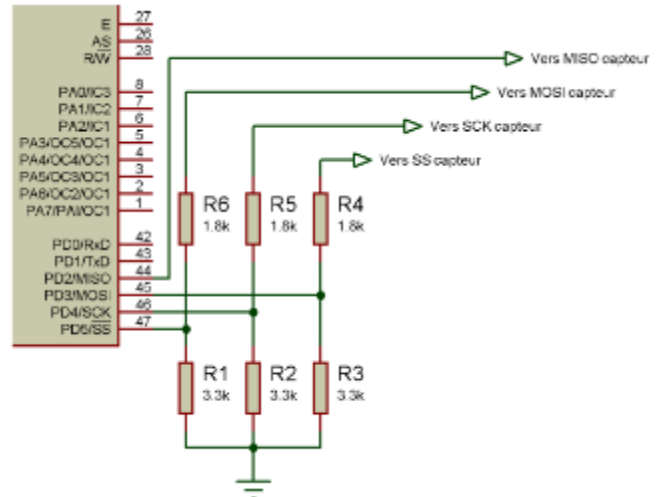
E 27
AS 26
R/W 28

PA0/IC3 8
PA1/IC2 7
PA2/IC1 6
PA3/OC5/OC1 5
PA4/OC4/OC1 4
PA5/OC3/OC1 3
PA6/OC2/OC1 2
PA7/PAI/OC1 1

PD0/RxD 42
PD1/TxD 43
PD2/MISO 44
PD3/MOSI 45
PD4/SCK 46
PD5/SS 47

Vers MISO capteur
Vers MOSI capteur
Vers SCK capteur
Vers SS capteur

R6
1.8k
R5
1.8k
R4
1.8k

R1
3.3k
R2
3.3k
R3
3.3k